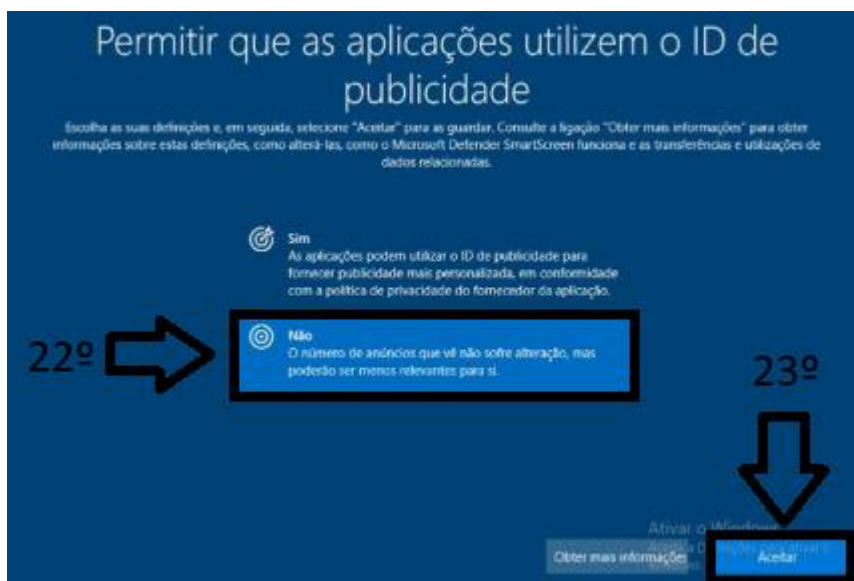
Permitir que as aplicações utilizem o ID de publicidade

Escolha as suas definições e, em seguida, selecione "Aceitar" para as guardar. Consulte a ligação "Obter mais informações" para obter informações sobre estas definições, como alterá-las, como o Microsoft Defender SmartScreen funciona e as transferências e utilizações de dados relacionadas.

Sim
As aplicações podem utilizar o ID de publicidade para fornecer publicidade mais personalizada, em conformidade com a política de privacidade do fornecedor da aplicação.

22º

Não
O número de anúncios que vê não sofre alteração, mas poderão ser menos relevantes para si.

23º

Ativar o Windows
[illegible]

Obter mais informações

Aceitar